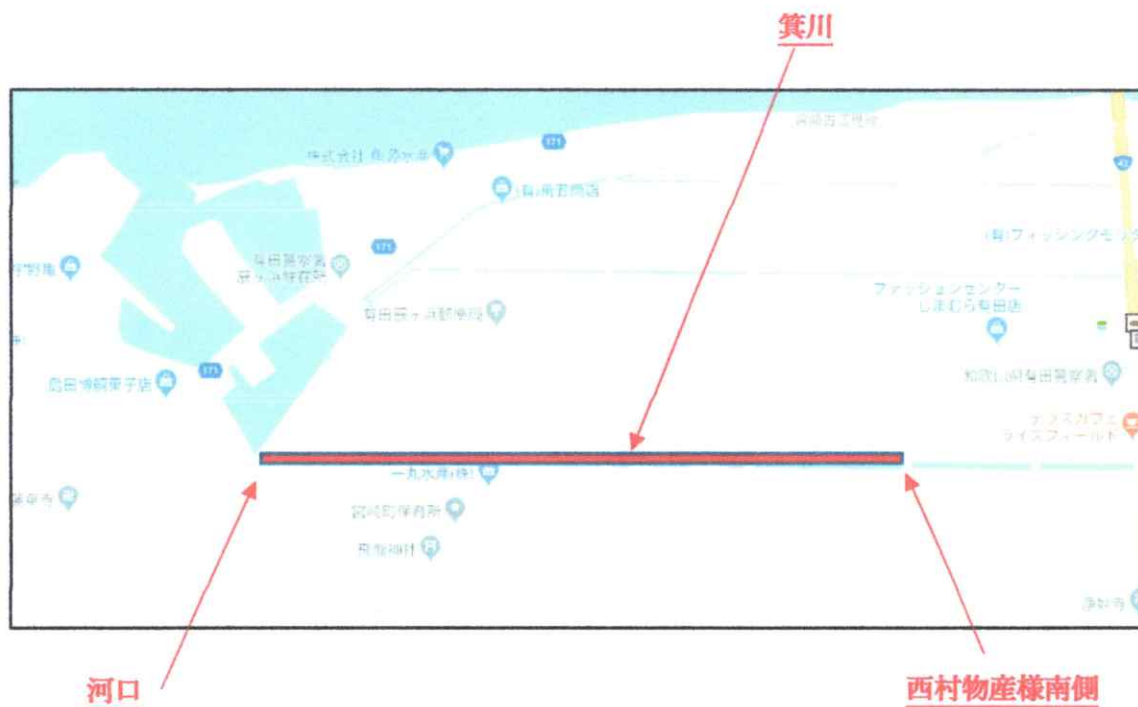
箕川

株式会社 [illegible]水産

171

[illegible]商店

171

有田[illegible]
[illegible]

有田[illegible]駐車場

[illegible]

171

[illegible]菓子店

(有)フィッシングモ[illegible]

ファッションセンター
しまむら有田店

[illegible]

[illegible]カフェ
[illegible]フィールド

一丸水産(株)

宮崎町保育所

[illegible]神社

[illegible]寺

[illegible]寺

河口

西村物産様南側